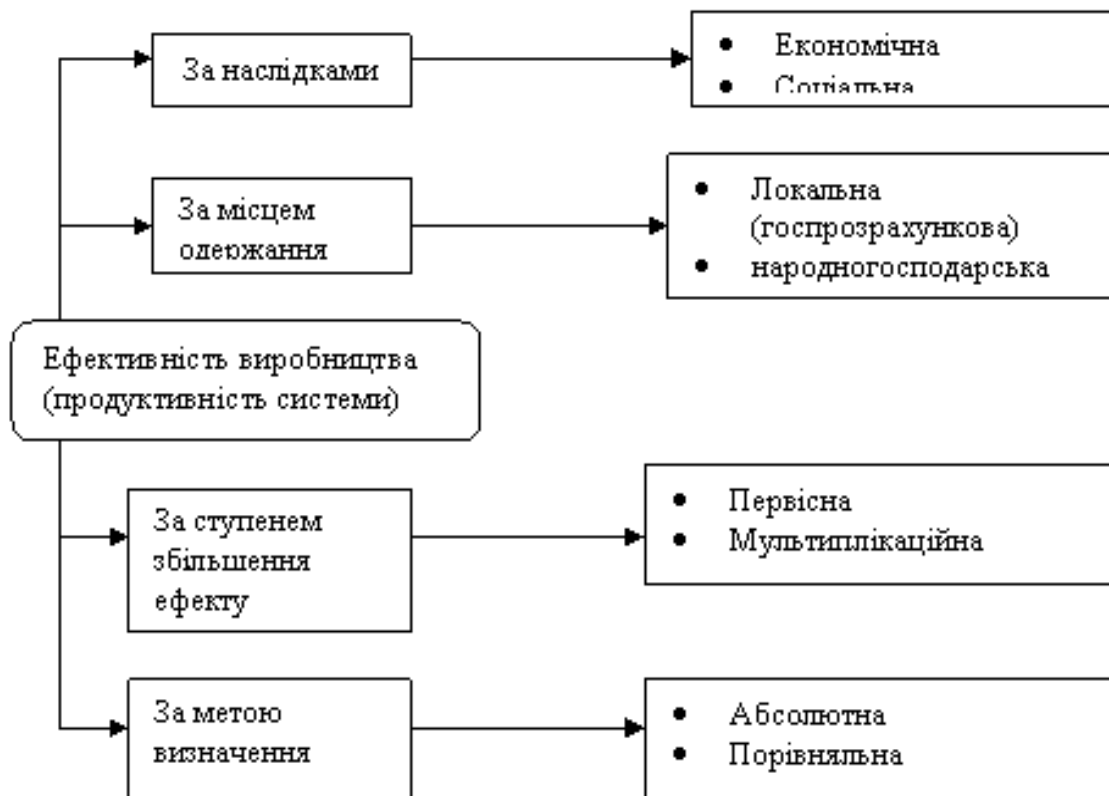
За наслідками

- Економічна
- Соціальна

За місцем одержання

- Локальна (госпрозрахункова)
- народногосподарська

Ефективність виробництва (продуктивність системи)

За ступенем збільшення ефекту

- Первісна
- Мультиплікаційна

За метою визначення

- Абсолютна
- Порівняльна